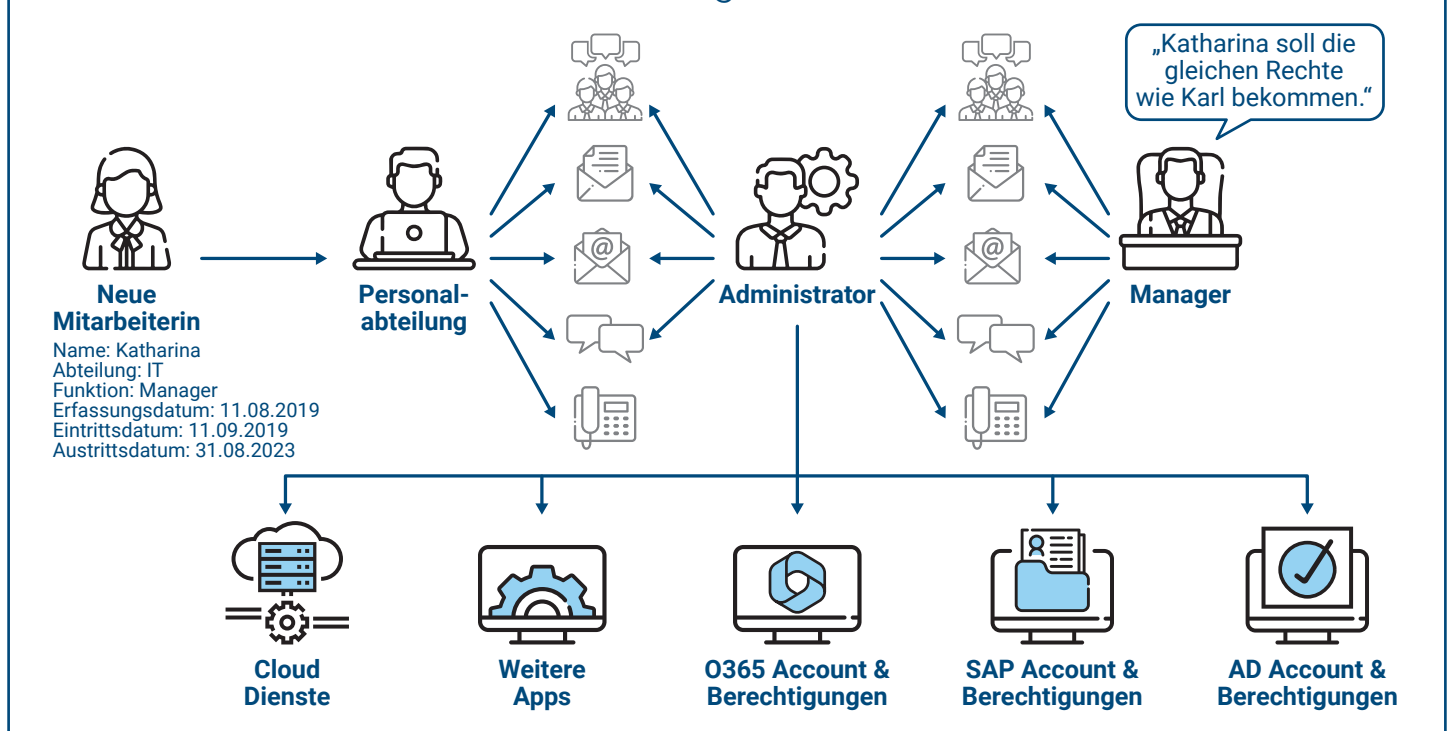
„Katharina soll die gleichen Rechte wie Karl bekommen.“

Neue Mitarbeiterin
Name: Katharina
Abteilung: IT
Funktion: Manager
Erfassungsdatum: 11.08.2019
Eintrittsdatum: 11.09.2019
Austrittsdatum: 31.08.2023

Personalabteilung

Administrator

Manager

Cloud Dienste

Weitere Apps

O365 Account & Berechtigungen

SAP Account & Berechtigungen

AD Account & Berechtigungen